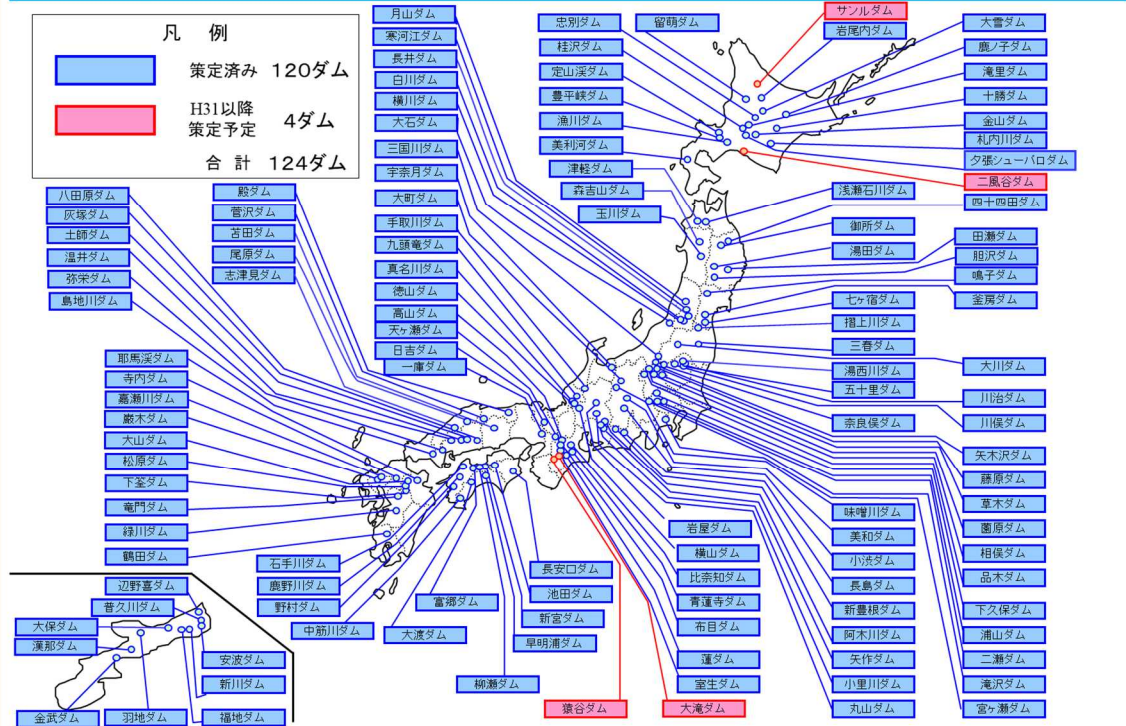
凡　例

策定済み　120ダム

H31以降
策定予定　4ダム

合　計　124ダム

月山ダム
寒河江ダム
長井ダム
白川ダム
横川ダム
大石ダム
三国川ダム
宇奈月ダム
大町ダム
手取川ダム
九頭竜ダム
真名川ダム
徳山ダム
高山ダム
天ヶ瀬ダム
日吉ダム
一庫ダム

忠別ダム
留萌ダム
桂沢ダム
定山渓ダム
豊平峡ダム
漁川ダム
美利河ダム
津軽ダム
森吉山ダム
玉川ダム

サンルダム
岩尾内ダム
大雪ダム
鹿ノ子ダム
滝里ダム
十勝ダム
金山ダム
札内川ダム
夕張シューパロダム
二風谷ダム
四十四田ダム

浅瀬石川ダム
御所ダム
湯田ダム
田瀬ダム
胆沢ダム
鳴子ダム
釜房ダム
七ヶ宿ダム
摺上川ダム
三春ダム
大川ダム
湯西川ダム
五十里ダム
川治ダム
川俣ダム
奈良俣ダム
矢木沢ダム
藤原ダム
草木ダム
薗原ダム
相俣ダム
品木ダム
下久保ダム
浦山ダム
二瀬ダム
滝沢ダム
宮ヶ瀬ダム

八田原ダム
灰塚ダム
土師ダム
温井ダム
弥栄ダム
島地川ダム

殿ダム
菅沢ダム
苫田ダム
尾原ダム
志津見ダム

耶馬渓ダム
寺内ダム
嘉瀬川ダム
厳木ダム
大山ダム
松原ダム
下筌ダム
竜門ダム
緑川ダム
鶴田ダム

石手川ダム
鹿野川ダム
野村ダム
中筋川ダム
富郷ダム
大渡ダム
柳瀬ダム

長安口ダム
池田ダム
新宮ダム
早明浦ダム

岩屋ダム
横山ダム
比奈知ダム
青蓮寺ダム
布目ダム
蓮ダム
室生ダム
猿谷ダム
大滝ダム

味噌川ダム
美和ダム
小渋ダム
長島ダム
新豊根ダム
阿木川ダム
矢作ダム
小里川ダム
丸山ダム

辺野喜ダム
普久川ダム
大保ダム
漢那ダム
安波ダム
新川ダム
金武ダム
羽地ダム
福地ダム